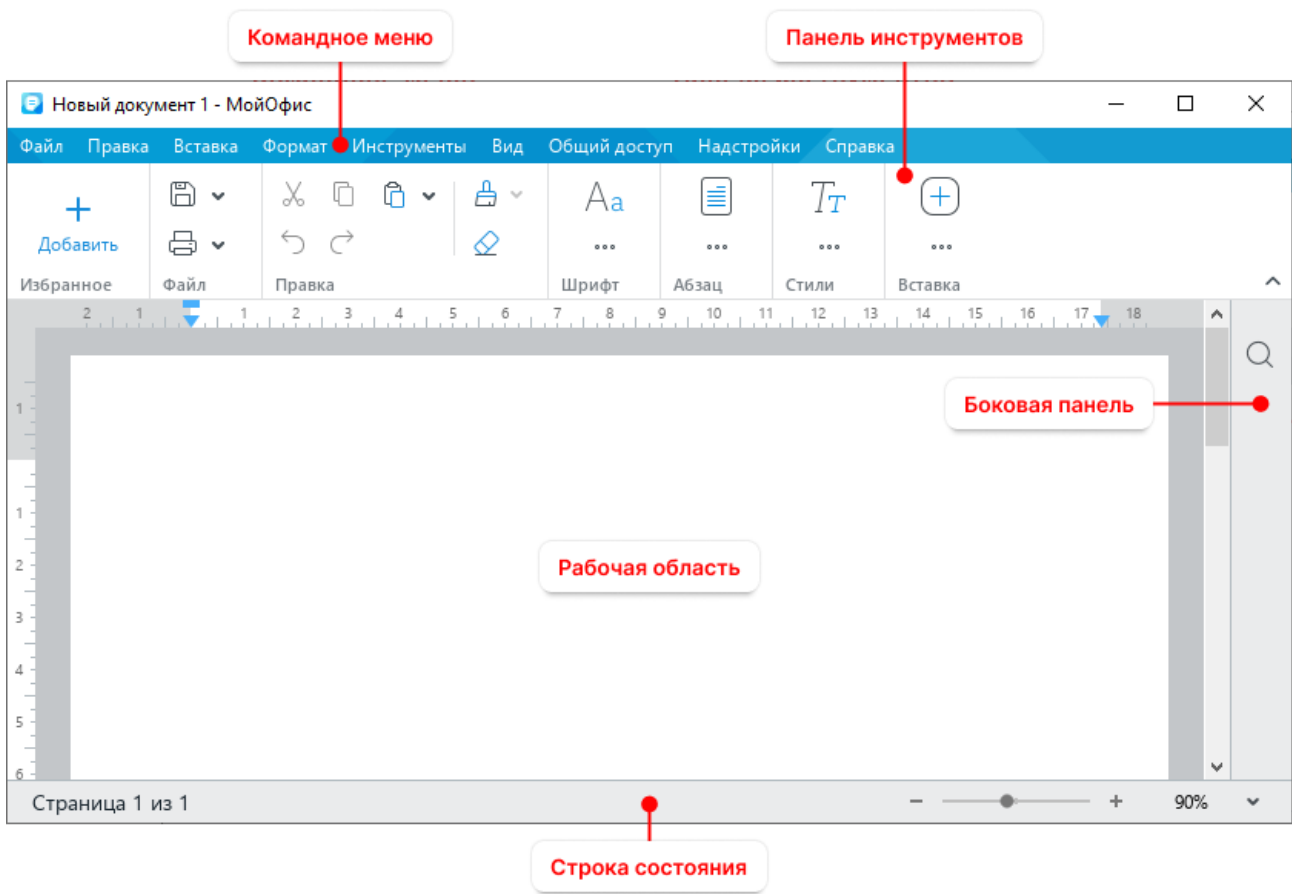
Командное меню

Панель инструментов

Новый документ 1 - МойОфис

Файл Правка Вставка Формат Инструменты Вид Общий доступ Надстройки Справка

Добавить

Избранное Файл Правка Шрифт Абзац Стили Вставка

2 1 1 2 3 4 5 6 7 8 9 10 11 12 13 14 15 16 17 18

1 1 2 3 4 5 6

Боковая панель

Рабочая область

Страница 1 из 1

90%

Строка состояния